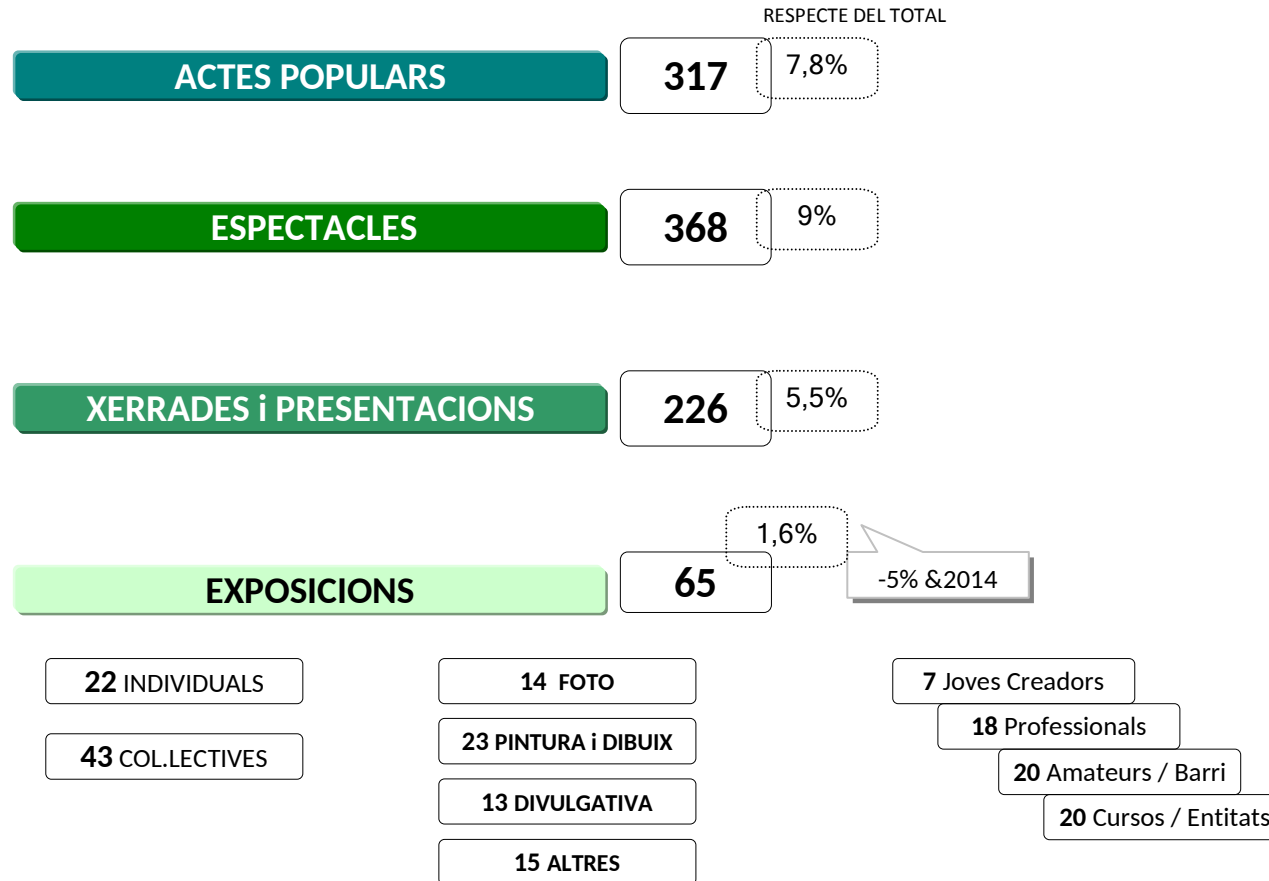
RESPECTE DEL TOTAL

ACTES POPULARS
317
7,8%

ESPECTACLES
368
9%

XERRADES i PRESENTACIONS
226
5,5%

1,6%
-5% &2014
EXPOSICIONS
65

22 INDIVIDUALS
43 COL.LECTIVES

14 FOTO
23 PINTURA i DIBUIX
13 DIVULGATIVA
15 ALTRES

7 Joves Creadors
18 Professionals
20 Amateurs / Barri
20 Cursos / Entitats